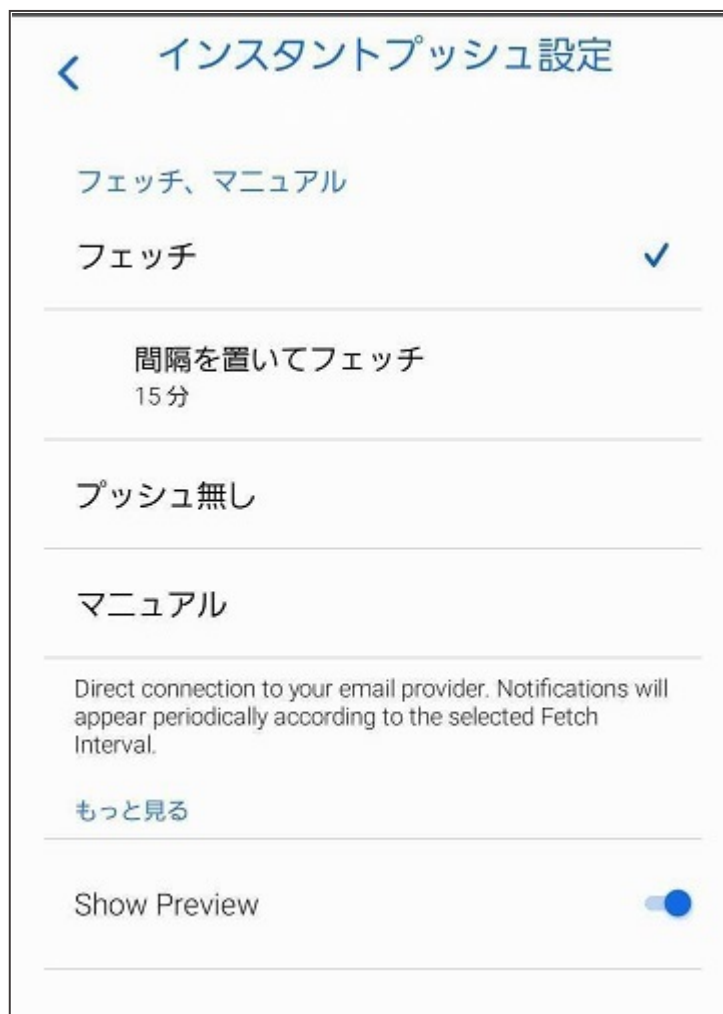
インスタントプッシュ設定

フェッチ、マニュアル

フェッチ

間隔を置いてフェッチ
15分

プッシュ無し

マニュアル

Direct connection to your email provider. Notifications will appear periodically according to the selected Fetch Interval.

もっと見る

Show Preview